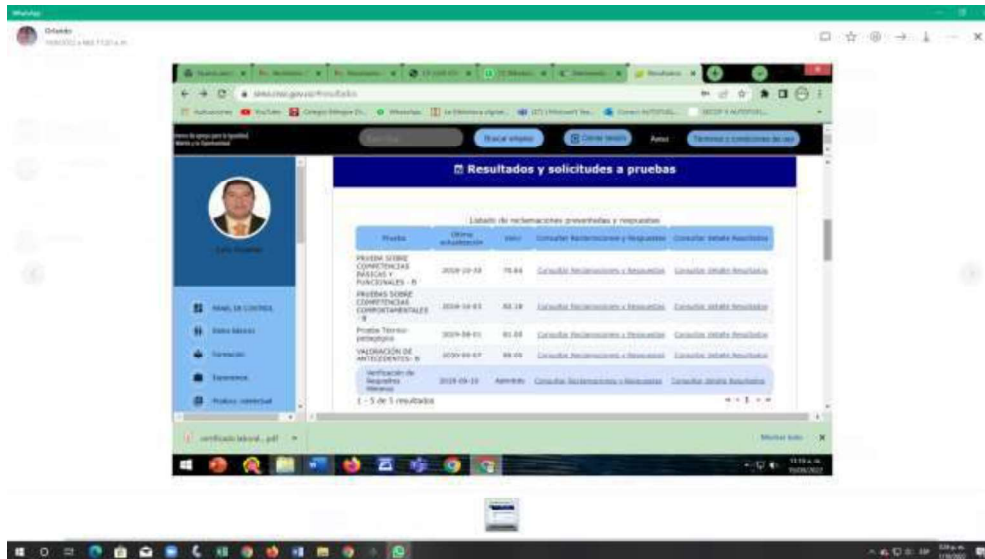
WhatsApp

Orlando

Buscar empleo

Cerrar sesión

Ayuda

Términos y condiciones de uso

Resultados y solicitudes a pruebas

Listado de reclamaciones presentadas y respuestas

| Prueba | Última actualización | Valor | Consultar Reclamaciones y Respuestas | Consultar Detalle Resultados |
|---|---|---|---|---|
| PRUEBA SOBRE COMPETENCIAS BÁSICAS Y FUNCIONALES - B | 2019-10-30 | 79.64 | Consultar Reclamaciones y Respuestas | Consultar Detalle Resultados |
| PRUEBAS SOBRE COMPETENCIAS COMPORTAMENTALES - B | 2019-10-03 | 80.18 | Consultar Reclamaciones y Respuestas | Consultar Detalle Resultados |
| Prueba Técnico-pedagógica | 2019-08-01 | 81.00 | Consultar Reclamaciones y Respuestas | Consultar Detalle Resultados |
| VALORACIÓN DE ANTECEDENTES - B | 2020-09-07 | 88.00 | Consultar Reclamaciones y Respuestas | Consultar Detalle Resultados |
| Verificación de Requisitos Mínimos | 2019-05-10 | Admitido | Consultar Reclamaciones y Respuestas | Consultar Detalle Resultados |

1 - 5 de 5 resultados

PANEL DE CONTROL

Datos básicos

Formación

Experiencia

Producción intelectual

certificado laboral....pdf

Mostrar todo